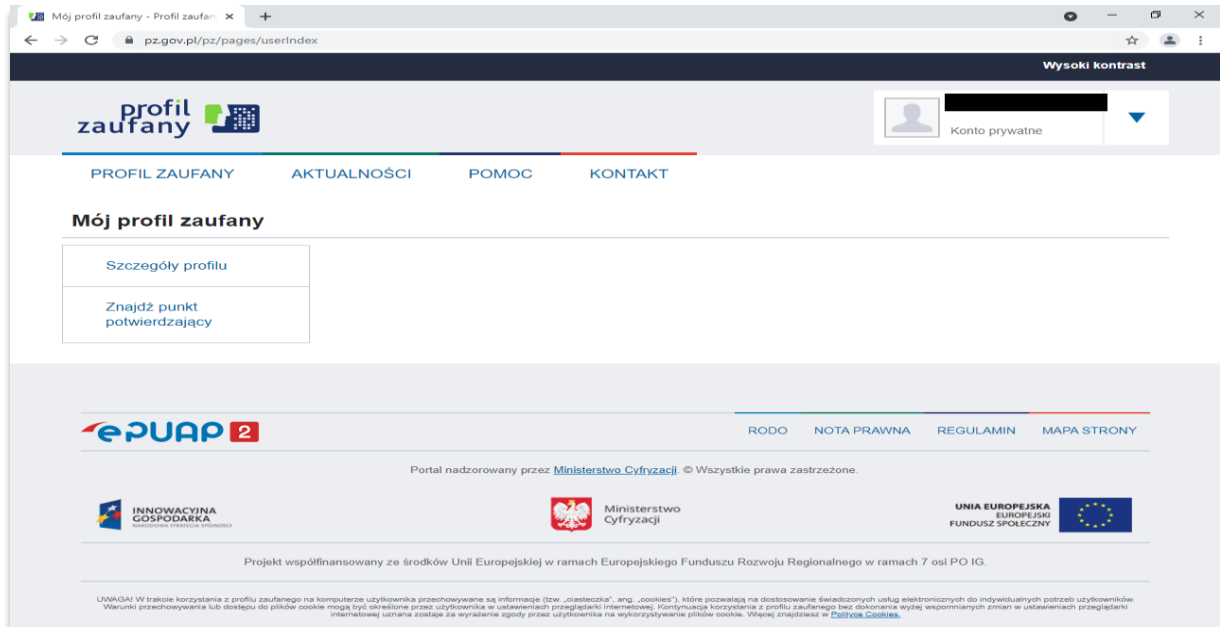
Mój profil zaufany - Profil zaufan ×

pz.gov.pl/pz/pages/userIndex

Wysoki kontrast

profil zaufany

Konto prywatne

PROFIL ZAUFANY AKTUALNOŚCI POMOC KONTAKT

Mój profil zaufany

Szczegóły profilu

Znajdź punkt potwierdzający

ePUAP 2

RODO NOTA PRAWNA REGULAMIN MAPA STRONY

Portal nadzorowany przez Ministerstwo Cyfryzacji. © Wszystkie prawa zastrzeżone.

INNOWACYJNA GOSPODARKA NARODOWA STRATEGIA SPÓJNOŚCI

Ministerstwo Cyfryzacji

UNIA EUROPEJSKA EUROPEJSKI FUNDUSZ SPOŁECZNY

Projekt współfinansowany ze środków Unii Europejskiej w ramach Europejskiego Funduszu Rozwoju Regionalnego w ramach 7 osi PO IG.

UWAGA! W trakcie korzystania z profilu zaufanego na komputerze użytkownika przechowywane są informacje (tzw. „ciasteczka", ang. „cookies"), które pozwalają na dostosowanie świadczonych usług elektronicznych do indywidualnych potrzeb użytkowników. Warunki przechowywania lub dostępu do plików cookie mogą być określone przez użytkownika w ustawieniach przeglądarki internetowej. Kontynuacja korzystania z profilu zaufanego bez dokonania wyżej wspomnianych zmian w ustawieniach przeglądarki internetowej uznana zostaje za wyrażenie zgody przez użytkownika na wykorzystywanie plików cookie. Więcej znajdziesz w Polityce Cookies.